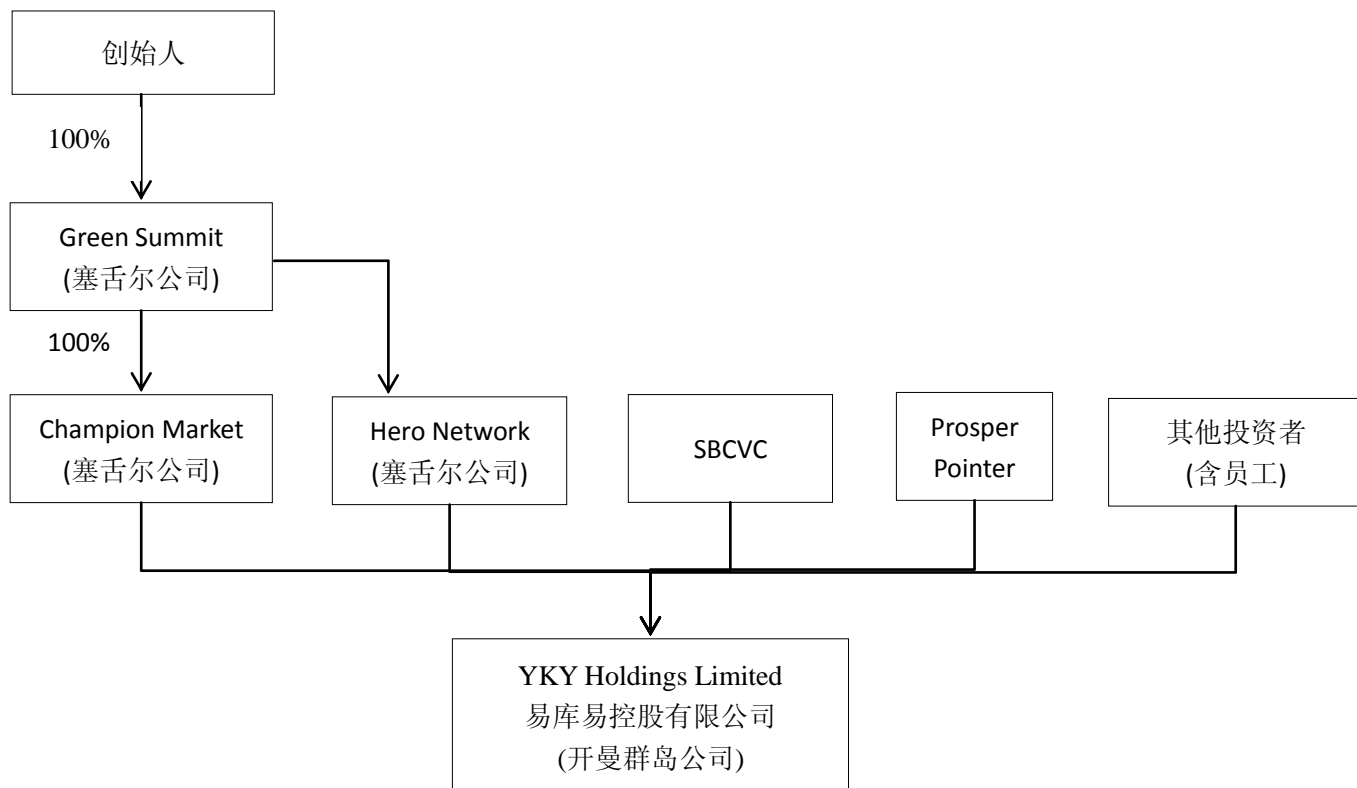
创始人

100%

Green Summit
(塞舌尔公司)

100%

Champion Market
(塞舌尔公司)

Hero Network
(塞舌尔公司)

SBCVC

Prosper Pointer

其他投资者
(含员工)

YKY Holdings Limited
易库易控股有限公司
(开曼群岛公司)